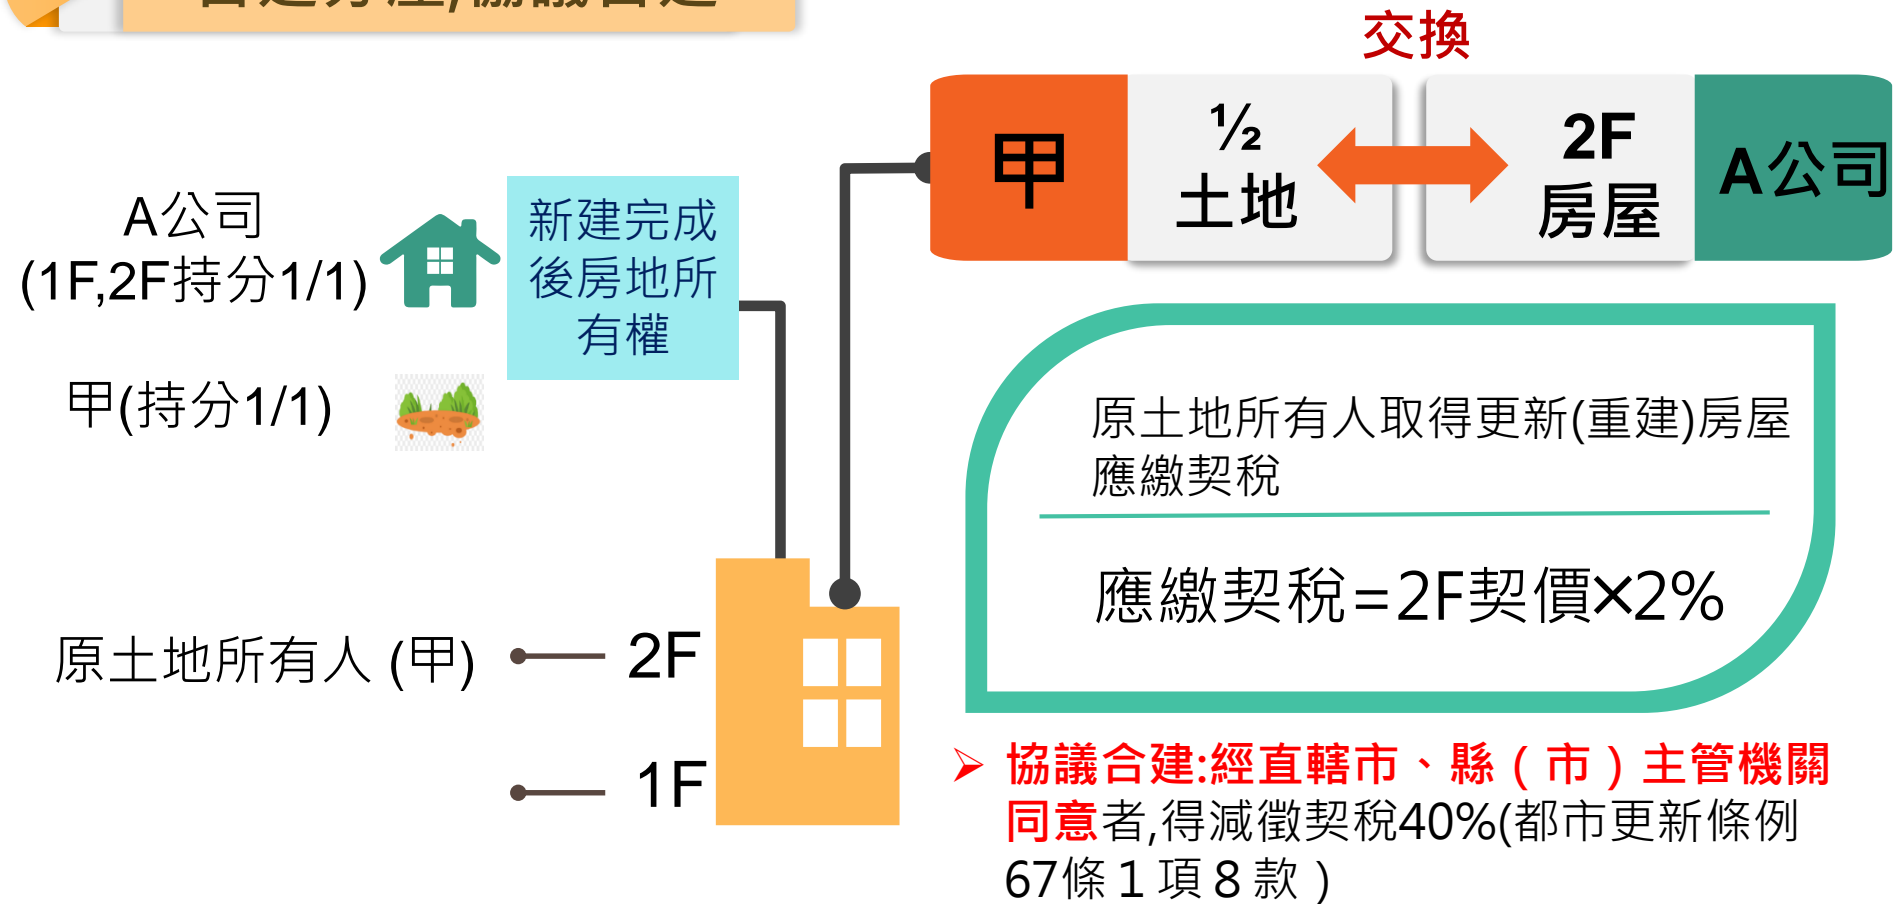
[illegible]

交換

甲

½
土地

2F
房屋

A公司

A公司
(1F,2F持分1/1)

新建完成後房地所有權

甲(持分1/1)

原土地所有人取得更新(重建)房屋應繳契稅

應繳契稅=2F契價×2%

原土地所有人 (甲)

2F

1F

➢ 協議合建:經直轄市、縣（市）主管機關同意者,得減徵契稅40%(都市更新條例67條 1 項 8 款）